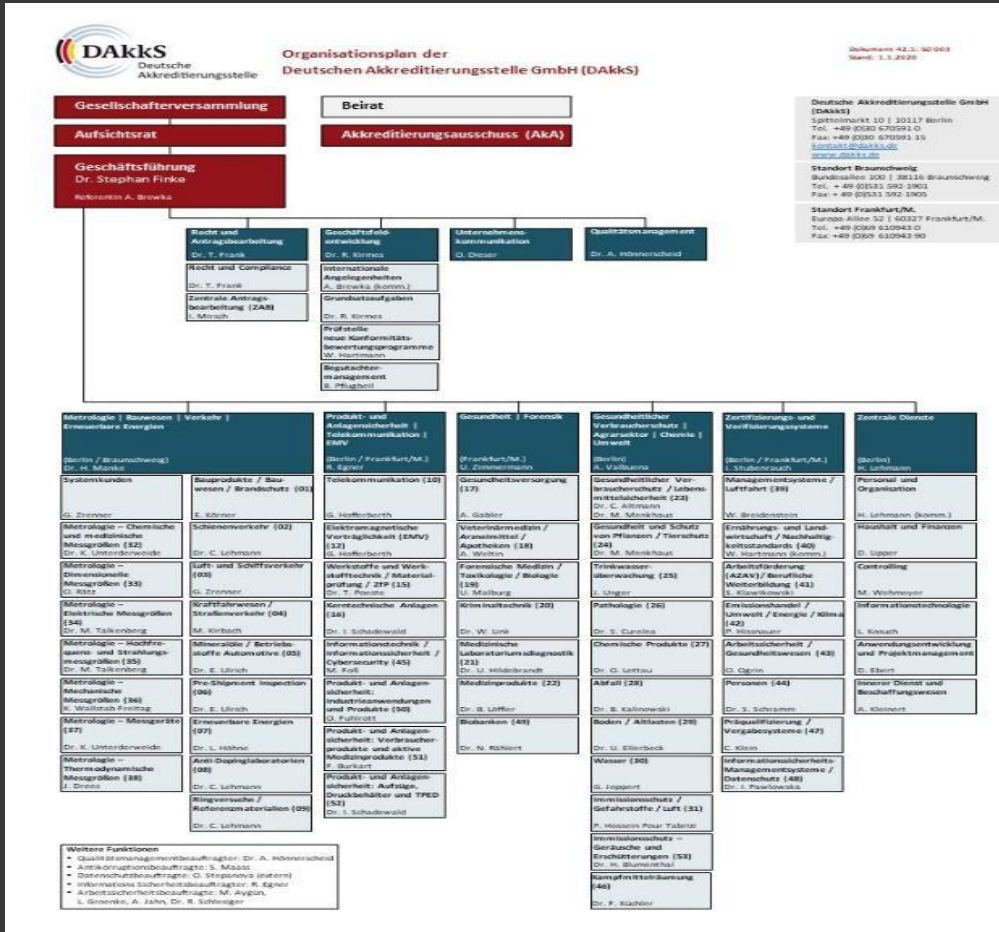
DAkkS
Deutsche Akkreditierungsstelle

Organisationsplan der
Deutschen Akkreditierungsstelle GmbH (DAkkS)

Dokument 42.1. SD 003
Stand: 1.1.2020

Gesellschafterversammlung

Beirat

Aufsichtsrat

Akkreditierungsausschuss (AkA)

Geschäftsführung
Dr. Stephan Finke

Referentin A. Browka

Deutsche Akkreditierungsstelle GmbH (DAkkS)
Spittelmarkt 10 | 10117 Berlin
Tel. +49 (0)30 670591 0
Fax: +49 (0)30 670591 15
kontakt@dakks.de
www.dakks.de

Standort Braunschweig
Bundesallee 100 | 38116 Braunschweig
Tel. + 49 (0)531 592 1901
Fax: + 49 (0)531 592 1905

Standort Frankfurt/M.
Europa-Allee 52 | 60327 Frankfurt/M.
Tel. +49 (0)69 610943 0
Fax: +49 (0)69 610943 90

Recht und Antragsbearbeitung
Dr. T. Frank

Recht und Compliance
Dr. T. Frank

Zentrale Antragsbearbeitung (ZAB)
I. Mirsch

Geschäftsfeldentwicklung
Dr. R. Kirmes

Internationale Angelegenheiten
A. Browka (komm.)

Grundsatzaufgaben
Dr. R. Kirmes

Prüfstelle neue Konformitätsbewertungsprogramme
W. Hartmann

Begutachtermanagement
B. Pfagbeil

Unternehmenskommunikation
O. Dieser

Qualitätsmanagement
Dr. A. Hönnerscheid

Metrologie | Bauwesen | Verkehr | Erneuerbare Energien
(Berlin / Braunschweig)
Dr. H. Manke

Systemkunden
G. Zrenner

Metrologie – Chemische und medizinische Messgrößen (32)
Dr. K. Unterderweide

Metrologie – Dimensionelle Messgrößen (33)
O. Rätz

Metrologie – Elektrische Messgrößen (34)
Dr. M. Talkenberg

Metrologie – Hochfrequenz- und Strahlungsmessgrößen (35)
Dr. M. Talkenberg

Metrologie – Mechanische Messgrößen (36)
K. Wallstab-Freitag

Metrologie – Messgeräte (37)
Dr. K. Unterderweide

Metrologie – Thermodynamische Messgrößen (38)
J. Drees

Bauprodukte / Bauwesen / Brandschutz (01)
E. Körner

Schienenverkehr (02)
Dr. C. Lehmann

Luft- und Schiffsverkehr (03)
G. Zrenner

Kraftfahrwesen / Straßenverkehr (04)
M. Kirbach

Mineralöle / Betriebsstoffe Automotive (05)
Dr. E. Ulrich

Pre-Shipment Inspection (06)
Dr. E. Ulrich

Erneuerbare Energien (07)
Dr. L. Höhse

Anti-Dopinglaboratorien (08)
Dr. C. Lehmann

Ringversuche / Referenzmaterialien (09)
Dr. C. Lehmann

Produkt- und Anlagensicherheit | Telekommunikation | EMV
(Berlin / Frankfurt/M.)
R. Egner

Telekommunikation (10)
G. Hofferberth

Elektromagnetische Verträglichkeit (EMV) (12)
G. Hofferberth

Werkstoffe und Werkstofftechnik / Materialprüfung / ZfP (15)
Dr. T. Poeste

Kerntechnische Anlagen (16)
Dr. I. Schadewald

Informationstechnik / Informationssicherheit / Cybersecurity (45)
M. Foll

Produkt- und Anlagensicherheit: Industrieanwendungen und Produkte (50)
O. Fuhlrott

Produkt- und Anlagensicherheit: Verbraucherprodukte und aktive Medizinprodukte (51)
F. Burkart

Produkt- und Anlagensicherheit: Aufzüge, Druckbehälter und TPED (52)
Dr. I. Schadewald

Gesundheit | Forensik
(Frankfurt/M.)
U. Zimmermann

Gesundheitsversorgung (17)
A. Gabler

Veterinärmedizin / Arzneimittel / Apotheken (18)
A. Weltin

Forensische Medizin / Toxikologie / Biologie (19)
U. Malburg

Kriminaltechnik (20)
Dr. W. Link

Medizinische Laboratoriumsdiagnostik (21)
Dr. U. Hildebrandt

Medizinprodukte (22)
Dr. B. Löffler

Biobanken (49)
Dr. N. Röhlert

Gesundheitlicher Verbraucherschutz | Agrarsektor | Chemie | Umwelt
(Berlin)
A. Valbuena

Gesundheitlicher Verbraucherschutz / Lebensmittelsicherheit (23)
Dr. C. Altmann
Dr. M. Monkhaus

Gesundheit und Schutz von Pflanzen / Tierschutz (24)
Dr. M. Monkhaus

Trinkwasserüberwachung (25)
J. Unger

Pathologie (26)
Dr. S. Curelea

Chemische Produkte (27)
Dr. O. Lettau

Abfall (28)
Dr. B. Kalinowski

Boden / Altlasten (29)
Dr. U. Ellerbeck

Wasser (30)
G. Joppert

Immissionsschutz / Gefahrstoffe / Luft (31)
P. Hossein Pour Tabrizi

Immissionsschutz – Geräusche und Erschütterungen (53)
Dr. H. Blumenthal

Kampfmittelräumung (46)
Dr. F. Küchler

Zertifizierungs- und Verifizierungssysteme
(Berlin / Frankfurt/M.)
I. Stubenrauch

Managementsysteme / Luftfahrt (39)
W. Breidenstein

Ernährungs- und Landwirtschaft / Nachhaltigkeitsstandards (40)
W. Hartmann (komm.)

Arbeitsförderung (AZAV) / Berufliche Weiterbildung (41)
S. Klawikowski

Emissionshandel / Umwelt / Energie / Klima (42)
P. Hösnauer

Arbeitssicherheit / Gesundheitswesen (43)
O. Ogrin

Personen (44)
Dr. S. Schramm

Präqualifizierung / Vergabesysteme (47)
C. Klein

Informationssicherheits-Managementsysteme / Datenschutz (48)
Dr. I. Pawlowska

Zentrale Dienste
(Berlin)
H. Lehmann

Personal und Organisation
H. Lehmann (komm.)

Haushalt und Finanzen
D. Upper

Controlling
M. Wehmeyer

Informationstechnologie
L. Knauch

Anwendungsentwicklung und Projektmanagement
D. Ebert

Innerer Dienst und Beschaffungswesen
A. Kleinert

Weitere Funktionen
• Qualitätsmanagementbeauftragter: Dr. A. Hönnerscheid
• Antikorruptionsbeauftragte: S. Masso
• Datenschutzbeauftragte: O. Stepanova (extern)
• Informationssicherheitsbeauftragter: R. Egner
• Arbeitssicherheitsbeauftragte: M. Aygün, L. Groenke, A. Jahn, Dr. R. Schlesiger